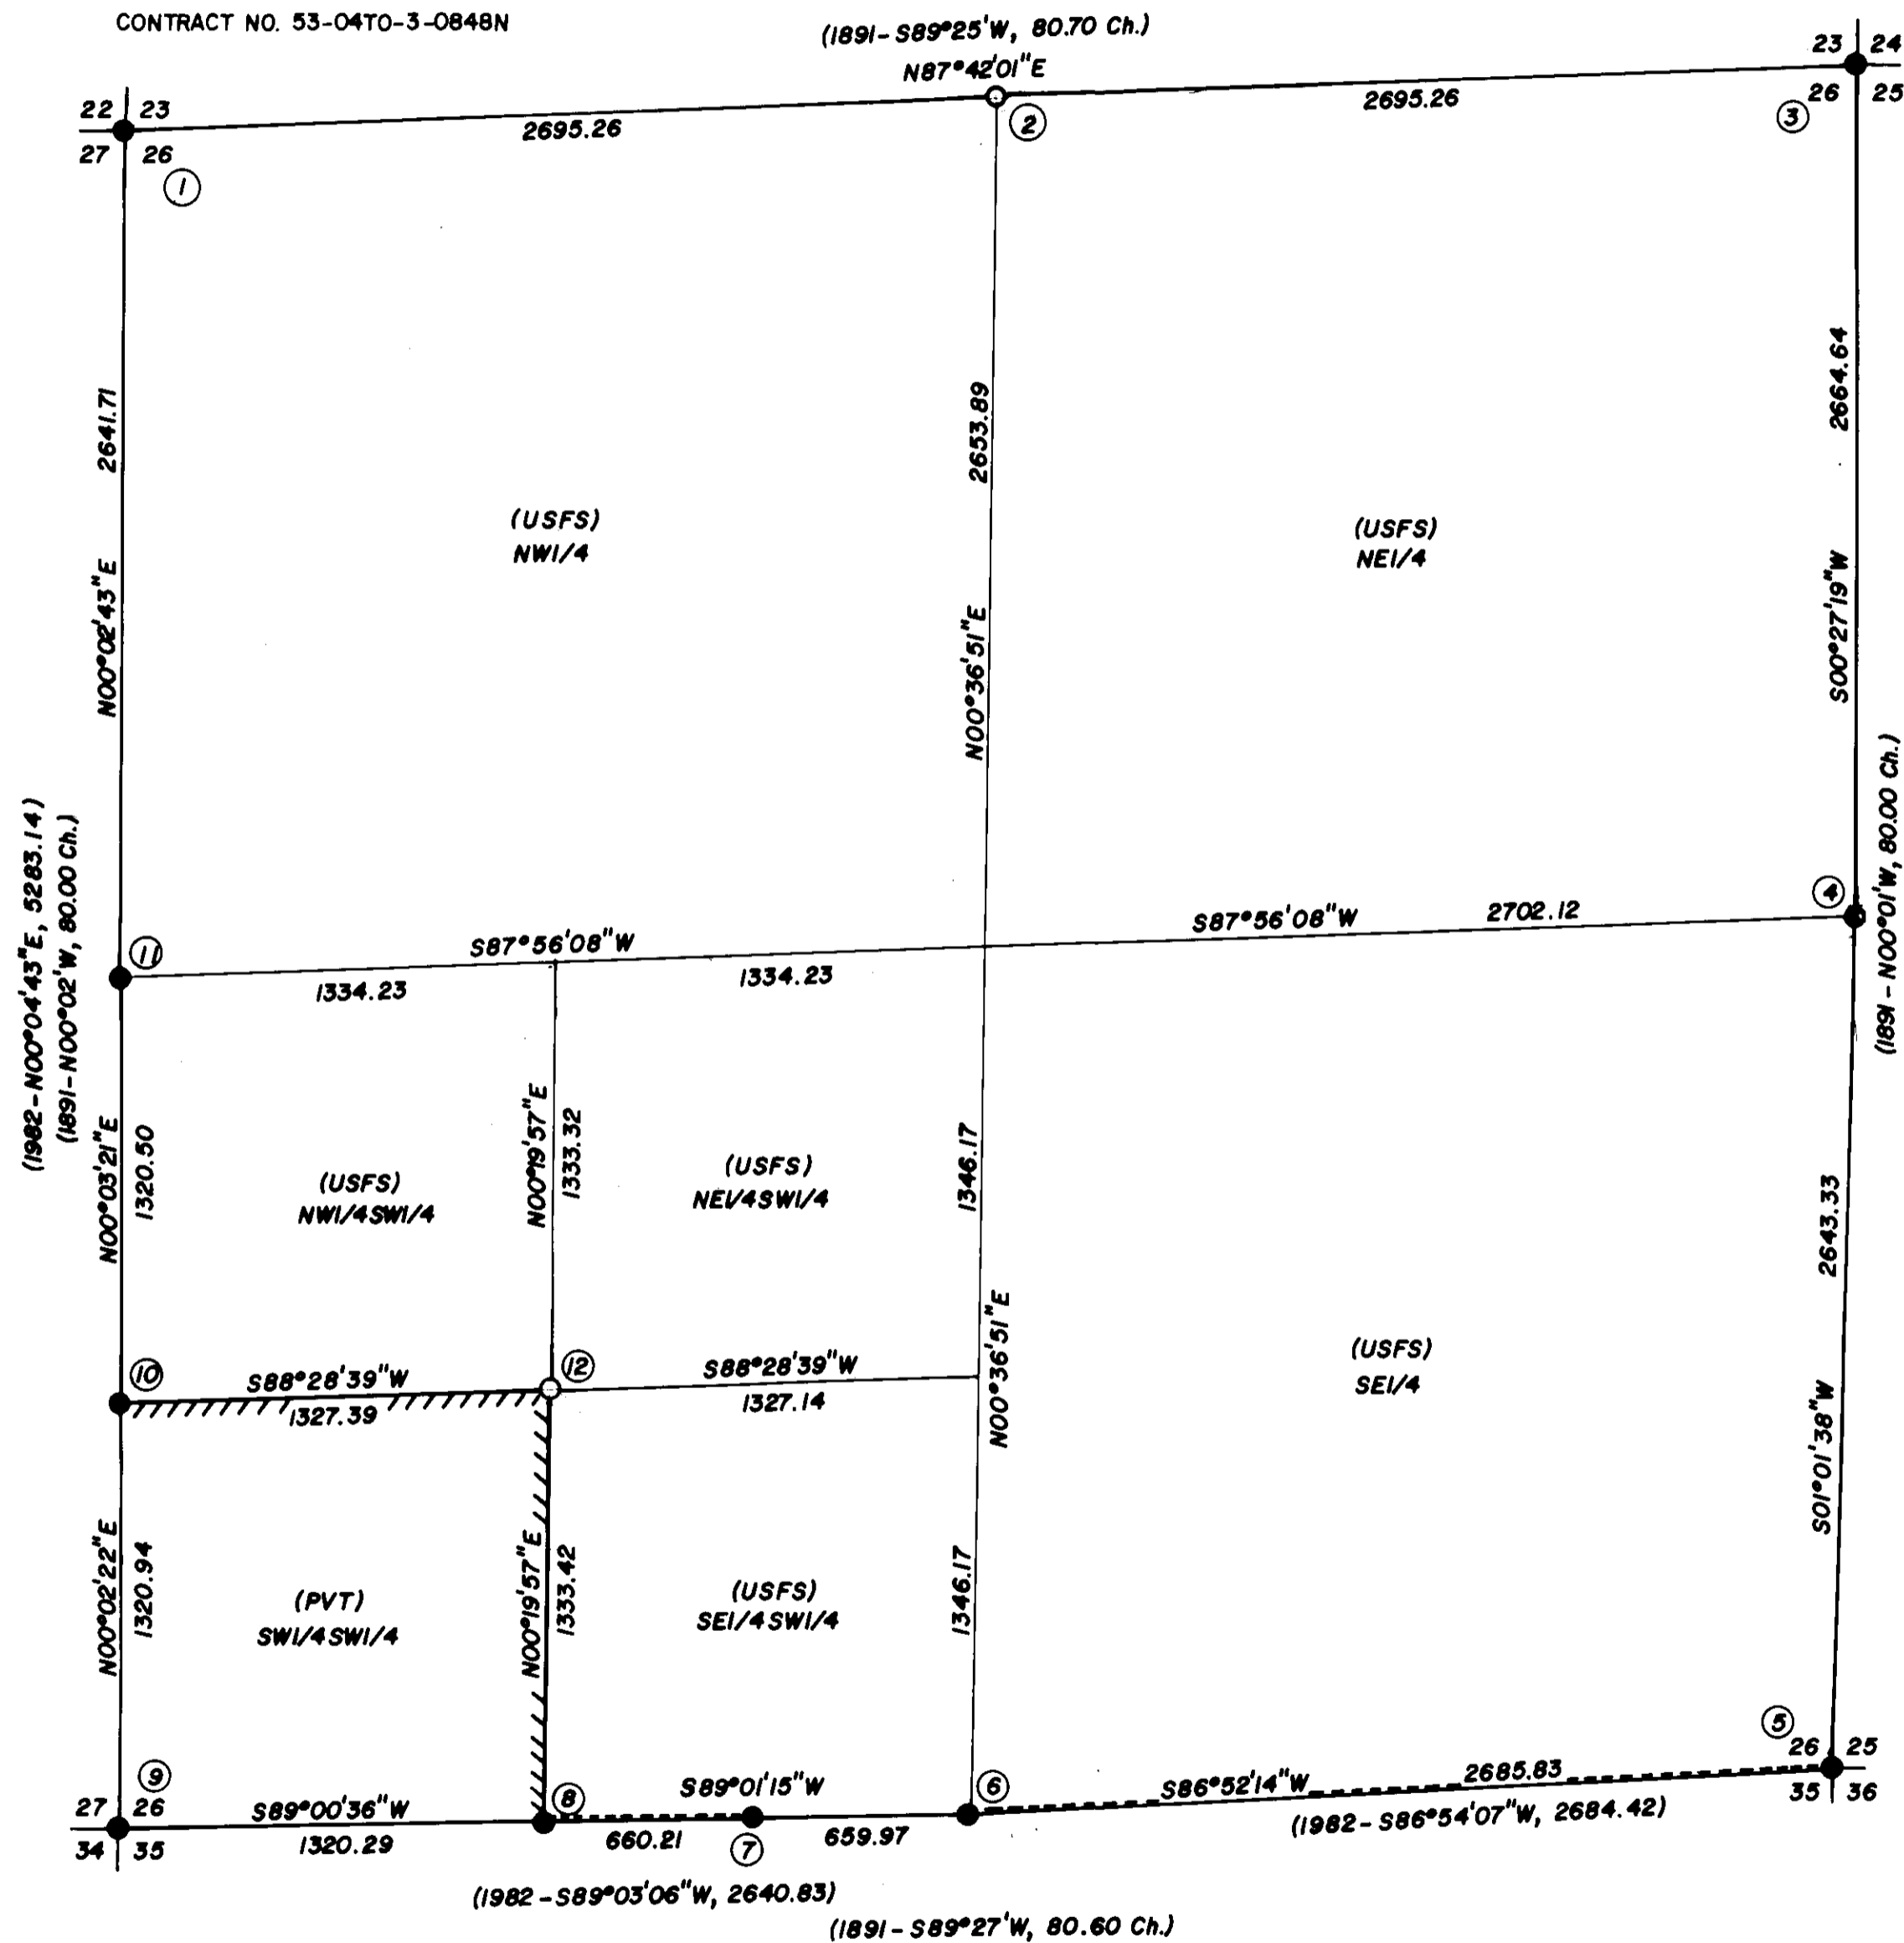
CONTRACT NO. 53-04T0-3-0848N

(1891-S89°25'W, 80.70 Ch.)
N87°42'01"E

22 23
27 26
1

2695.26

2

2695.26

23 24
26 25
3

2641.71
N00°02'43"E

(USFS)
NW1/4

2653.89
N00°36'51"E

(USFS)
NE1/4

2664.64
S00°27'19"W

(1982-N00°04'43"E, 5283.14)
(1891-N00°02'W, 80.00 Ch.)

(1891-N00°01'W, 80.00 Ch.)

11
S87°56'08"W
1334.23
1334.23
S87°56'08"W
2702.12
4

N00°03'21"E
1320.50
(USFS)
NW1/4SW1/4

N00°19'57"E
1333.32
(USFS)
NE1/4SW1/4

1346.17

(USFS)
SE1/4

2643.33
S01°01'38"W

10
S88°28'39"W
1327.39
12
S88°28'39"W
1327.14
N00°36'51"E

N00°02'22"E
1320.94
(PVT)
SW1/4SW1/4

N00°19'57"E
1333.42
(USFS)
SE1/4SW1/4

1346.17

5
26 25
35 36

9
27 26
34 35
S89°00'36"W
1320.29
8
S89°01'15"W
660.21
7
659.97
6
S86°52'14"W
2685.83
(1982-S86°54'07"W, 2684.42)

(1982-S89°03'06"W, 2640.83)
(1891-S89°27'W, 80.60 Ch.)